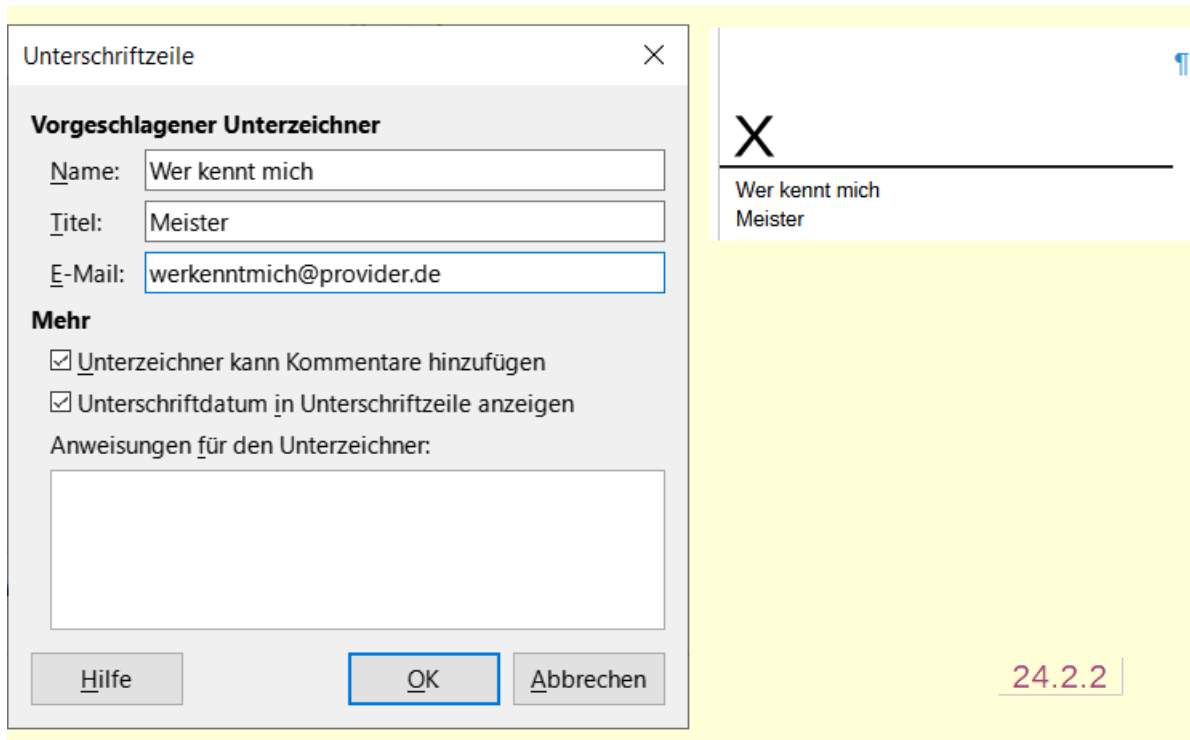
Unterschriftzeile

Vorgeschlagener Unterzeichner

Name: Wer kennt mich

Titel: Meister

E-Mail: werkenntmich@provider.de

Mehr

☑ Unterzeichner kann Kommentare hinzufügen

☑ Unterschriftdatum in Unterschriftzeile anzeigen

Anweisungen für den Unterzeichner:

Hilfe OK Abbrechen

¶

X

Wer kennt mich
Meister

24.2.2